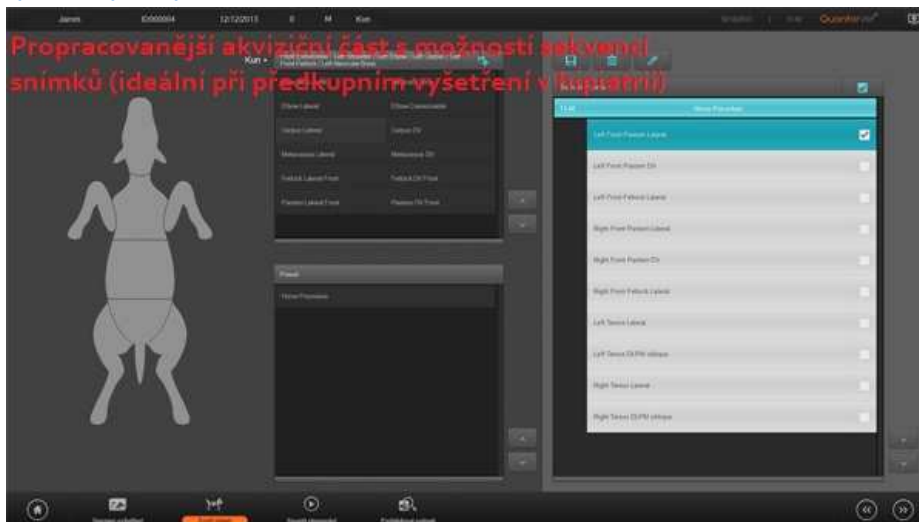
Jarmi ID000004 12/12/2013 8 M Kun

Quantor

Propracovanější akviziční část s možností sekvencí snímků (ideální při předkupním vyšetření v klupatří)

Kun

Elbow Lateral | Elbow Craniocaudal
Carpus Lateral | Carpus DV
Metacarpus Lateral | Metacarpus DV
Fetlock Lateral Front | Fetlock DV Front
Pastern Lateral Front | Pastern DV Front

Preset

Horse Prepurchase

Horse Prepurchase

Left Front Pastern Lateral
Left Front Pastern DV
Left Front Fetlock Lateral
Right Front Pastern Lateral
Right Front Pastern DV
Right Front Fetlock Lateral
Left Tarsus Lateral
Left Tarsus DLPM oblique
Right Tarsus Lateral
Right Tarsus DLPM oblique